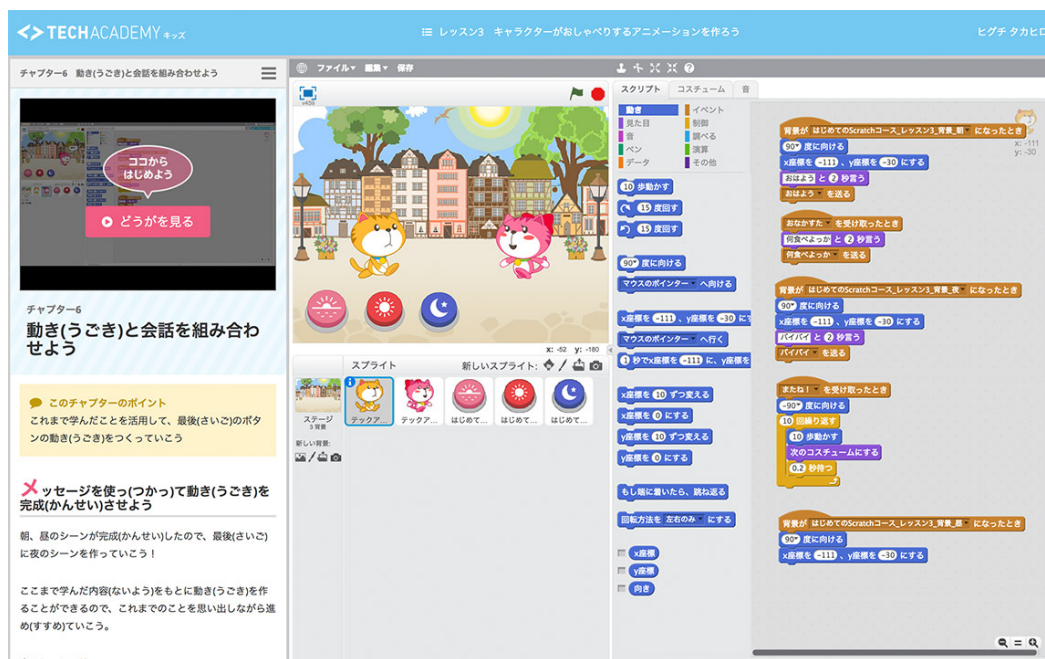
<> TECHACADEMY キッズ

レッスン3 キャラクターがおしゃべりするアニメーションを作ろう

ヒグチ タカヒロ

チャプター6 動き(うごき)と会話を組み合わせよう

ココから はじめよう

どうがを見る

チャプター6

動き(うごき)と会話を組み合わせよう

このチャプターのポイント

これまで学んだことを活用して、最後(さいご)のボタンの動き(うごき)をつくっていこう

メッセージを使っ(つかっ)て動き(うごき)を完成(かんせい)させよう

朝、昼のシーンが完成(かんせい)したので、最後(さいご)に夜のシーンを作っていこう！

ここまで学んだ内容(ないよう)をもとに動き(うごき)を作ることができるので、これまでのことを思い出しながら進め(すすめ)ていこう。

ファイル 編集 保存

x: -52 y: -180

スプライト

新しいスプライト:

ステージ 3 背景

新しい背景:

テックア...
テックア...
はじめて...
はじめて...
はじめて...

スクリプト コスチューム 音

動き
見た目
音
ペン
データ
イベント
制御
調べる
演算
その他

10 歩動かす
15 度回す
15 度回す
90 度に向ける
マウスのポインター へ向ける
x座標を -111 、y座標を -30 にする
マウスのポインター へ行く
1 秒でx座標を -111 に、y座標を
x座標を 10 ずつ変える
x座標を 0 にする
y座標を 10 ずつ変える
y座標を 0 にする
もし端に着いたら、跳ね返る
回転方法を 左右のみ にする
x座標
y座標
向き

背景が はじめてのScratchコース_レッスン3_背景_朝 になったとき
90 度に向ける
x座標を -111 、y座標を -30 にする
おはよう と 2 秒言う
おはよう を送る

おなかすた を受け取ったとき
何食べよっか と 2 秒言う
何食べよっか を送る

背景が はじめてのScratchコース_レッスン3_背景_夜 になったとき
90 度に向ける
x座標を -111 、y座標を -30 にする
バイバイ と 2 秒言う
バイバイ を送る

またね！ を受け取ったとき
-90 度に向ける
10 回繰り返す
10 歩動かす
次のコスチュームにする
0.2 秒待つ

背景が はじめてのScratchコース_レッスン3_背景_昼 になったとき
90 度に向ける
x座標を -111 、y座標を -30 にする

x: -111
y: -30